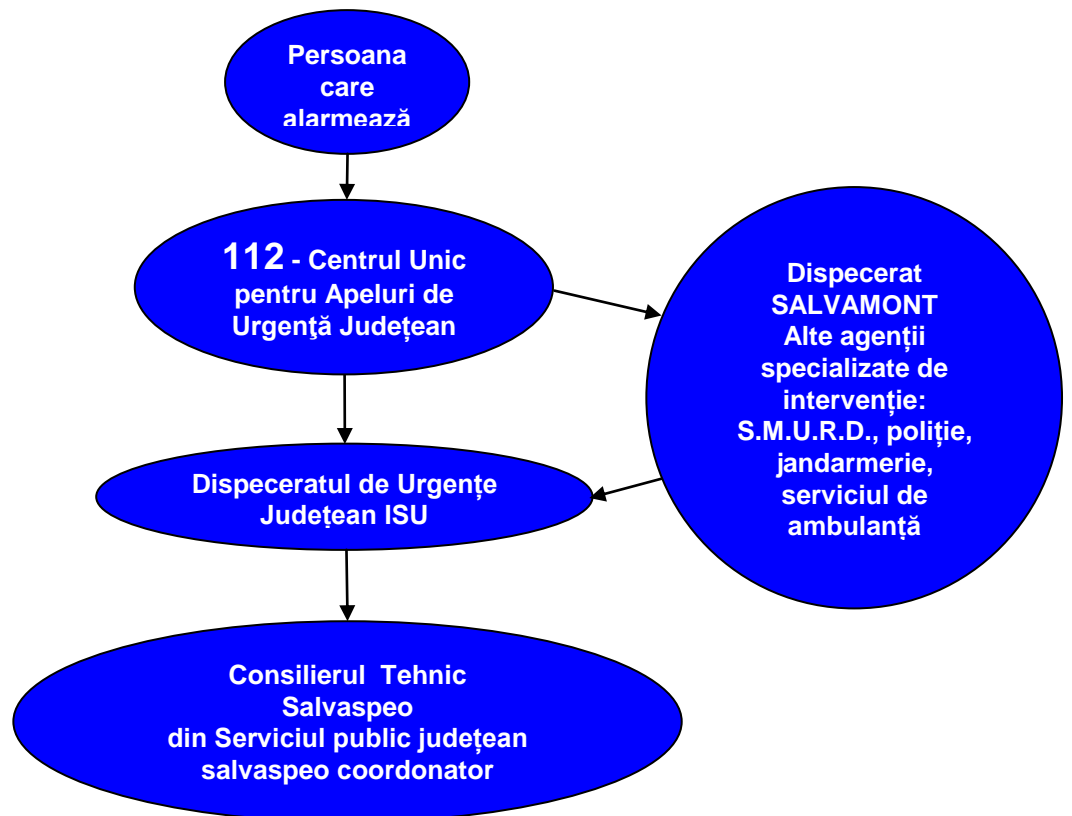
Persoana care alarmează

112 - Centrul Unic pentru Apeluri de Urgenţă Județean

Dispecerat SALVAMONT
Alte agenții specializate de intervenție: S.M.U.R.D., poliție, jandarmerie, serviciul de ambulanță

Dispeceratul de Urgențe Județean ISU

Consilierul Tehnic Salvaspeo din Serviciul public județean salvaspeo coordonator